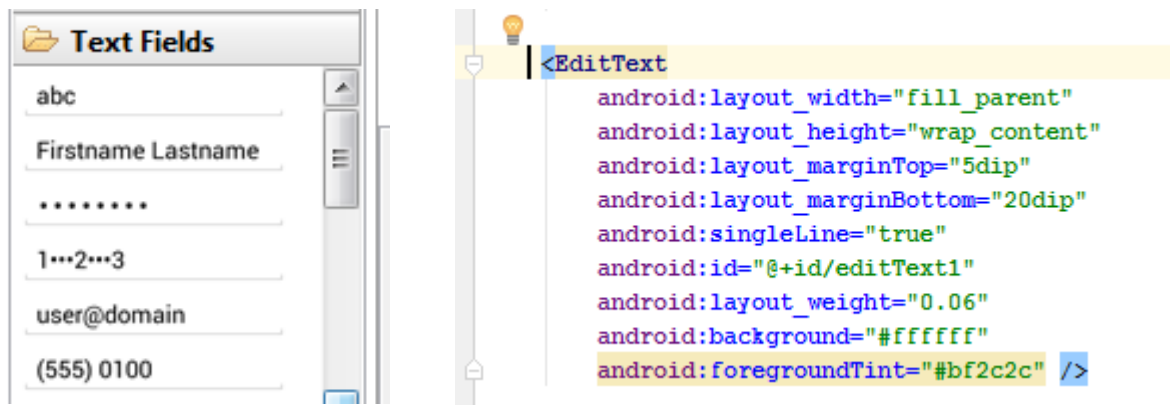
Text Fields

abc

Firstname Lastname

••••••••

1•••2•••3

user@domain

(555) 0100

<EditText
android:layout_width="fill_parent"
android:layout_height="wrap_content"
android:layout_marginTop="5dip"
android:layout_marginBottom="20dip"
android:singleLine="true"
android:id="@+id/editText1"
android:layout_weight="0.06"
android:background="#ffffff"
android:foregroundTint="#bf2c2c" />